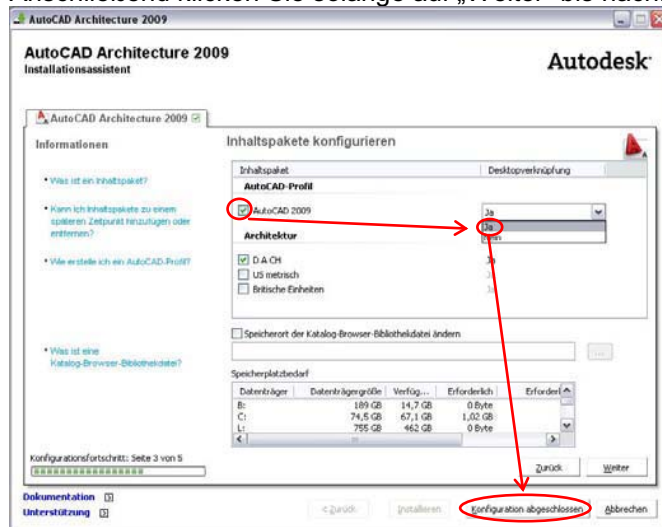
AutoCAD Architecture 2009

AutoCAD Architecture 2009
Installationsassistent

Autodesk

AutoCAD Architecture 2009

Informationen

• Was ist ein Inhaltspaket?

• Kann ich Inhaltspakete zu einem späteren Zeitpunkt hinzufügen oder entfernen?

• Wie erstelle ich ein AutoCAD-Profil?

• Was ist eine Katalog-Browser-Bibliothekdatei?

Inhaltspakete konfigurieren

| Inhaltspaket | Desktopverknüpfung |
|---|---|
| AutoCAD-Profil | |
| AutoCAD 2009 | Ja |
| Architektur | Ja |
| D-A-CH | Ja |
| US metrisch | |
| Britische Einheiten | |

Nein

Speicherort der Katalog-Browser-Bibliothekdatei ändern

...

Speicherplatzbedarf

| Datenträger | Datenträgergröße | Verfüg... | Erforderlich | Erforderl |
|---|---|---|---|---|
| B: | 189 GB | 14,7 GB | 0 Byte | |
| C: | 74,5 GB | 67,1 GB | 1,02 GB | |
| L: | 755 GB | 462 GB | 0 Byte | |

Konfigurationsfortschritt: Seite 3 von 5

Zurück Weiter

Dokumentation
Unterstützung

< Zurück Installieren Konfiguration abgeschlossen Abbrechen